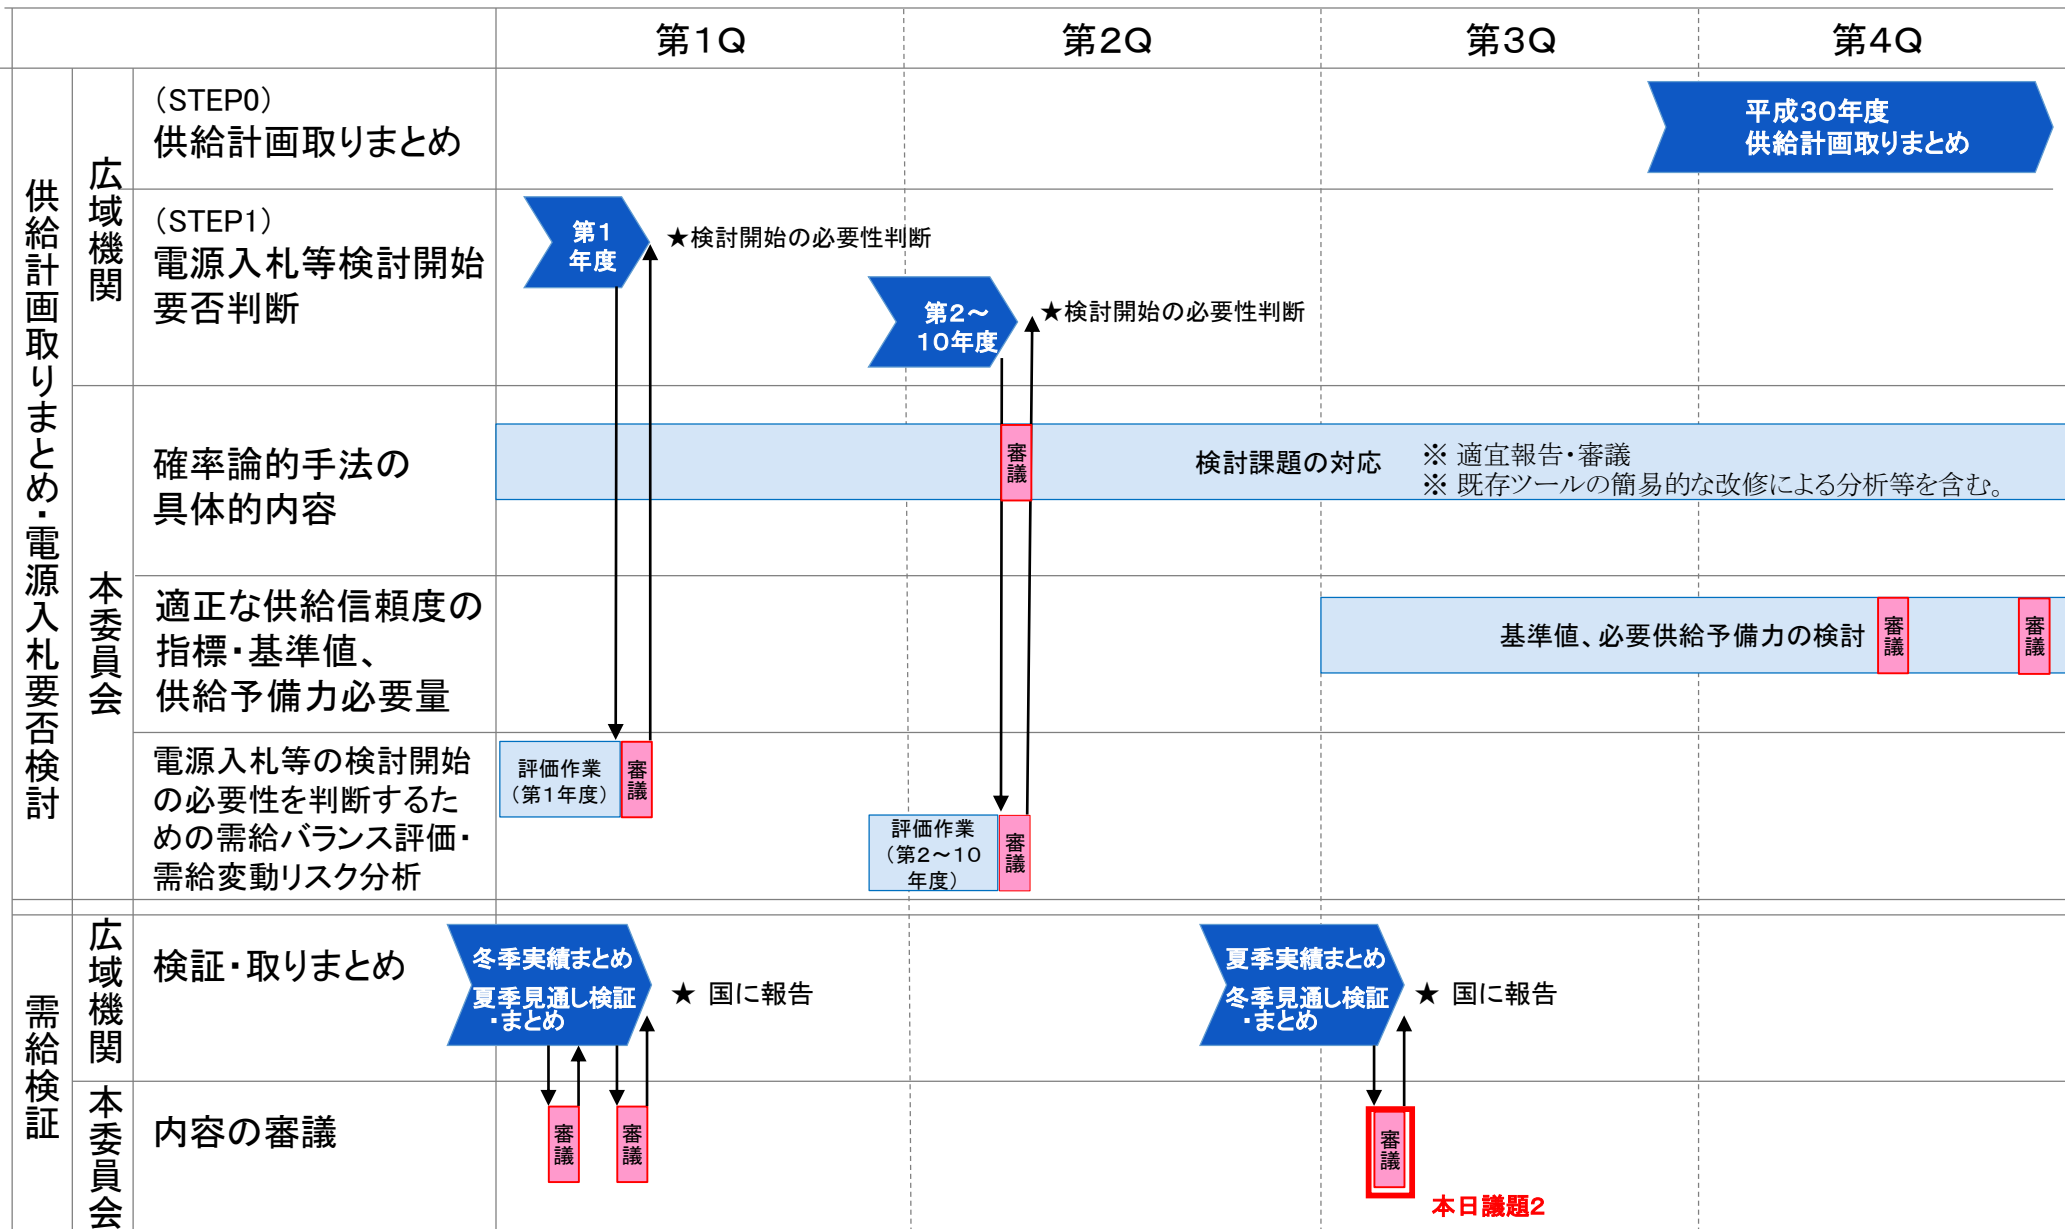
| | | | 第1Q | 第2Q | 第3Q | 第4Q |
|---|---|---|---|---|---|---|
| 供給計画取りまとめ・電源入札要否検討 | 広域機関 | (STEP0) 供給計画取りまとめ | | | | 平成30年度 供給計画取りまとめ |
| | | (STEP1) 電源入札等検討開始要否判断 | 第1年度 ★検討開始の必要性判断 | 第2～10年度 ★検討開始の必要性判断 | | |
| | 本委員会 | 確率論的手法の具体的内容 | | 審議 | 検討課題の対応 ※ 適宜報告・審議 ※ 既存ツールの簡易的な改修による分析等を含む。 | |
| | | 適正な供給信頼度の指標・基準値、供給予備力必要量 | | | 基準値、必要供給予備力の検討 審議 | 審議 |
| | | 電源入札等の検討開始の必要性を判断するための需給バランス評価・需給変動リスク分析 | 評価作業（第1年度） 審議 | 評価作業（第2～10年度） 審議 | | |
| 需給検証 | 広域機関 | 検証・取りまとめ | 冬季実績まとめ 夏季見通し検証・まとめ ★ 国に報告 | | 夏季実績まとめ 冬季見通し検証・まとめ ★ 国に報告 | |
| | 本委員会 | 内容の審議 | 審議 審議 | | 審議 本日議題2 | |